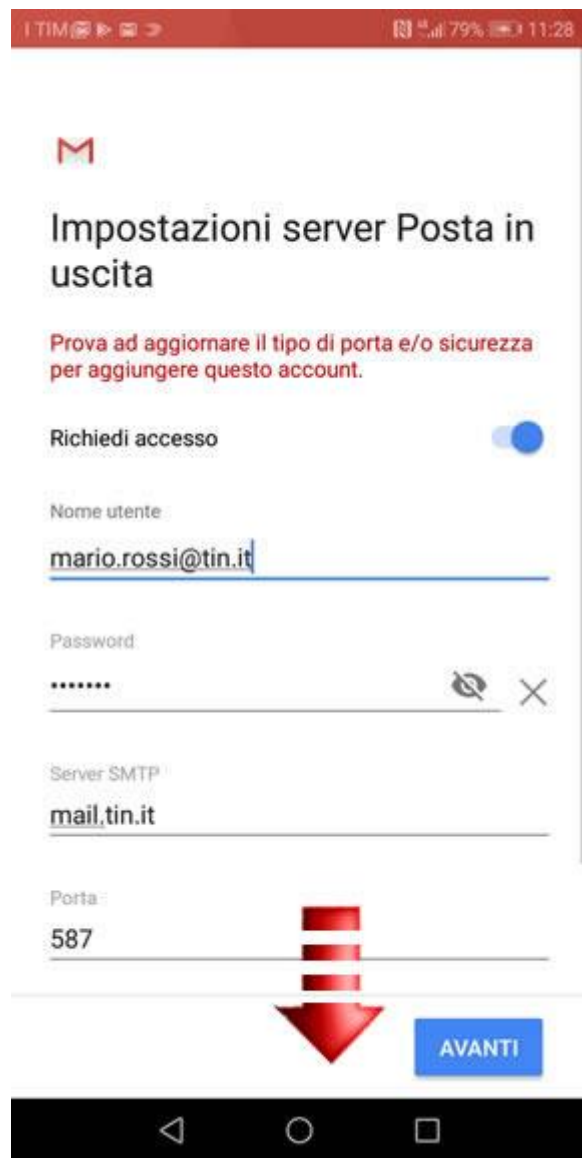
I TIM 79% 11:28

Impostazioni server Posta in uscita

Prova ad aggiornare il tipo di porta e/o sicurezza per aggiungere questo account.

Richiedi accesso

Nome utente

mario.rossi@tin.it

Password

•••••••

Server SMTP

mail.tin.it

Porta

587

AVANTI